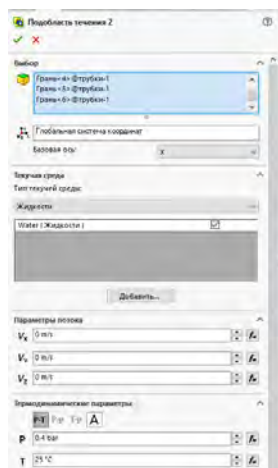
Подобласть течения 2

Выбор

Грань<4>@трубка-1
Грань<5>@трубка-1
Грань<6>@трубка-1

Глобальная система координат

Базовая ось: X

Текучая среда

Тип текучей среды:

Жидкости

Water (Жидкости)

Добавить...

Параметры потока

$V_x$ 0 m/s

$V_y$ 0 m/s

$V_z$ 0 m/s

Термодинамические параметры

P-T P-ρ T-ρ A

P 0.4 bar

T 25 °C